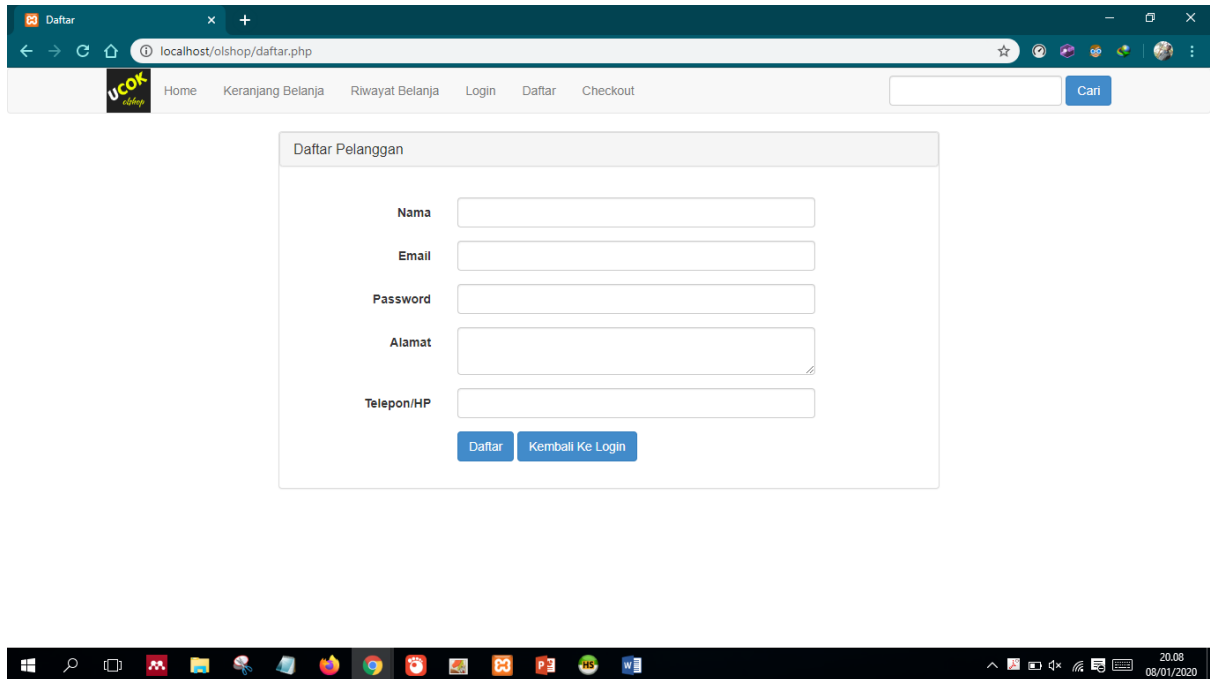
Daftar
localhost/olshop/daftar.php

UCOK olshop
Home Keranjang Belanja Riwayat Belanja Login Daftar Checkout
Cari

Daftar Pelanggan

Nama
Email
Password
Alamat
Telepon/HP
Daftar Kembali Ke Login

20.08
08/01/2020